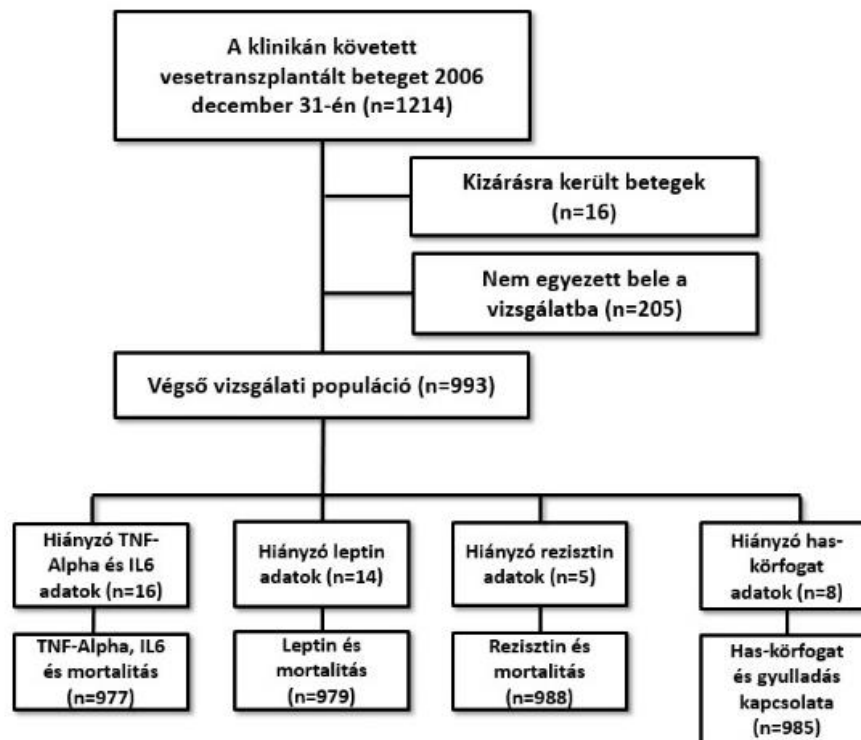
A klinikán követett vesetranszplantált beteget 2006 december 31-én (n=1214)

Kizárásra került betegek (n=16)

Nem egyezett bele a vizsgálatba (n=205)

Végső vizsgálati populáció (n=993)

Hiányzó TNF-Alpha és IL6 adatok (n=16)

TNF-Alpha, IL6 és mortalitás (n=977)

Hiányzó leptin adatok (n=14)

Leptin és mortalitás (n=979)

Hiányzó rezisztin adatok (n=5)

Rezisztin és mortalitás (n=988)

Hiányzó has-körfogat adatok (n=8)

Has-körfogat és gyulladás kapcsolata (n=985)